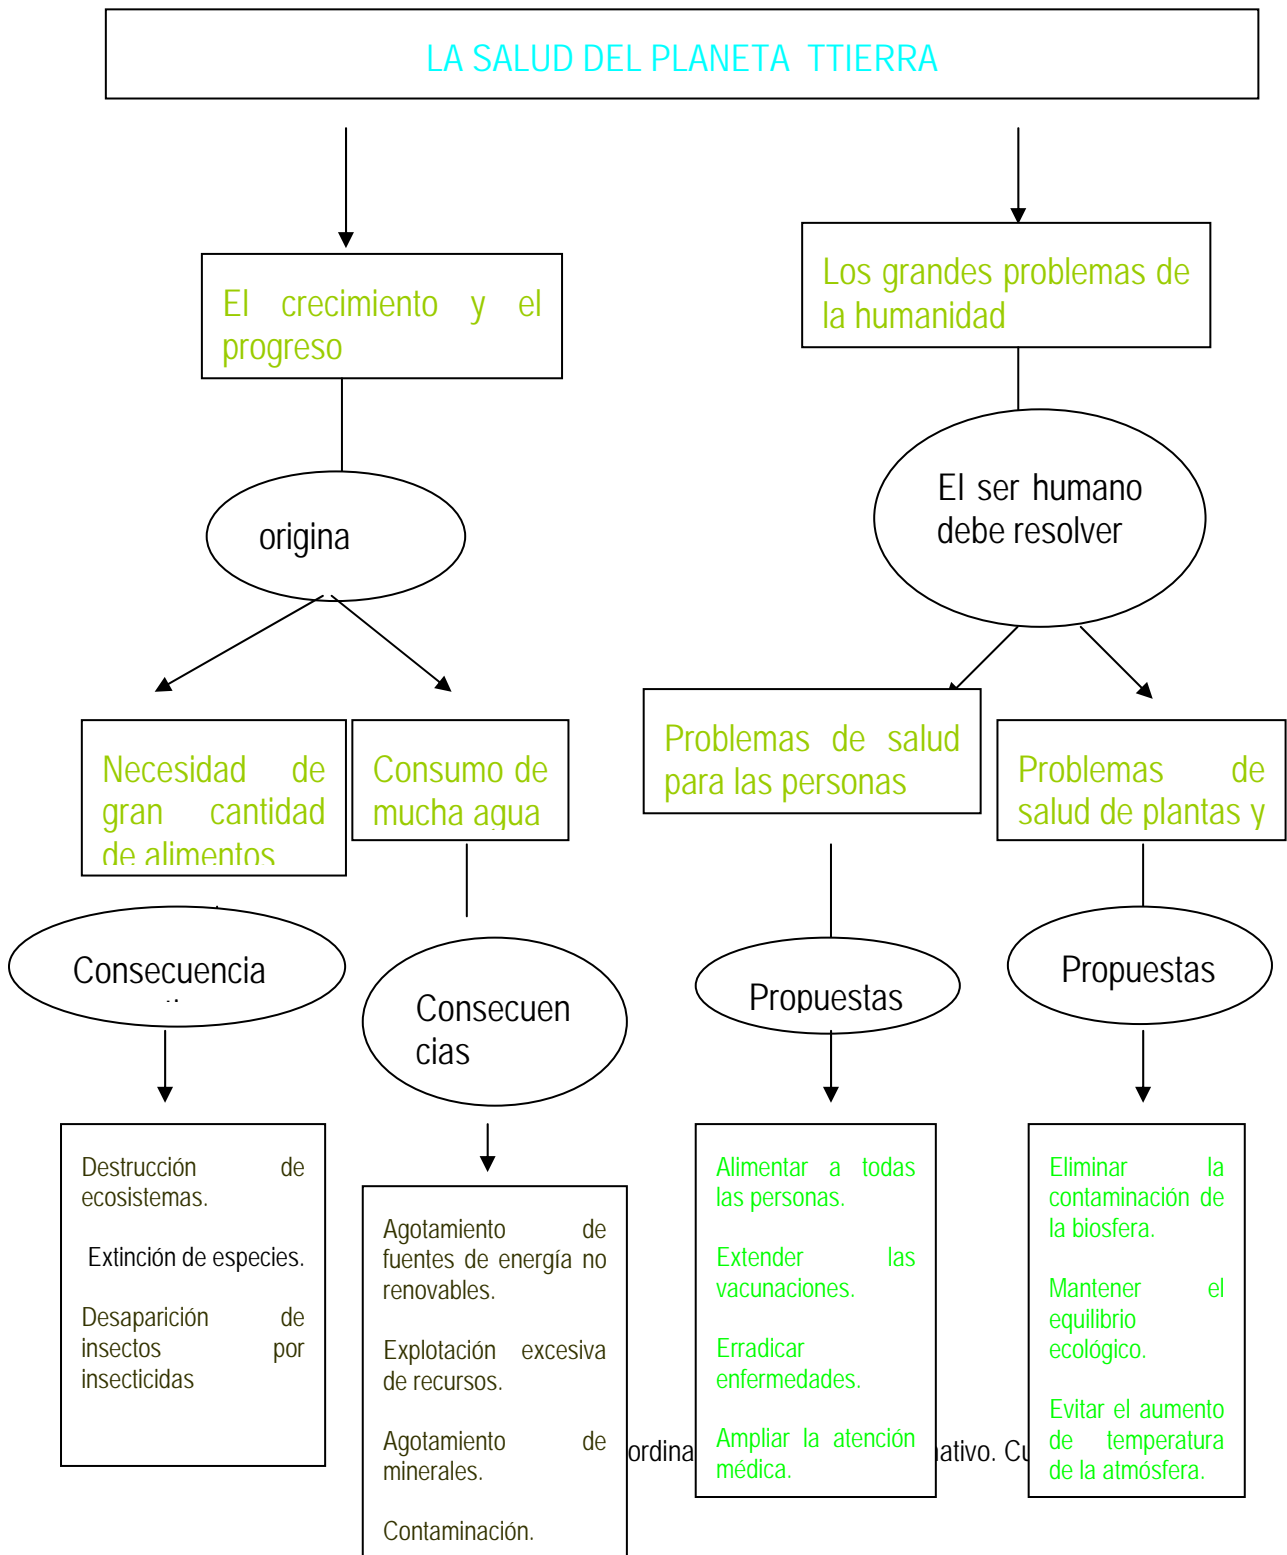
LA SALUD DEL PLANETA TTIERRA

El crecimiento y el progreso

origina

Necesidad de gran cantidad de alimentos

Consumo de mucha agua

Consecuencia

Consecuen cias

Destrucción de ecosistemas.

Extinción de especies.

Desaparición de insectos por insecticidas

Agotamiento de fuentes de energía no renovables.

Explotación excesiva de recursos.

Agotamiento de minerales.

Contaminación.

Los grandes problemas de la humanidad

El ser humano debe resolver

Problemas de salud para las personas

Problemas de salud de plantas y

Propuestas

Propuestas

Alimentar a todas las personas.

Extender las vacunaciones.

Erradicar enfermedades.

Ampliar la atención médica.

Eliminar la contaminación de la biosfera.

Mantener el equilibrio ecológico.

Evitar el aumento de temperatura de la atmósfera.

ordina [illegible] ativo. Cu